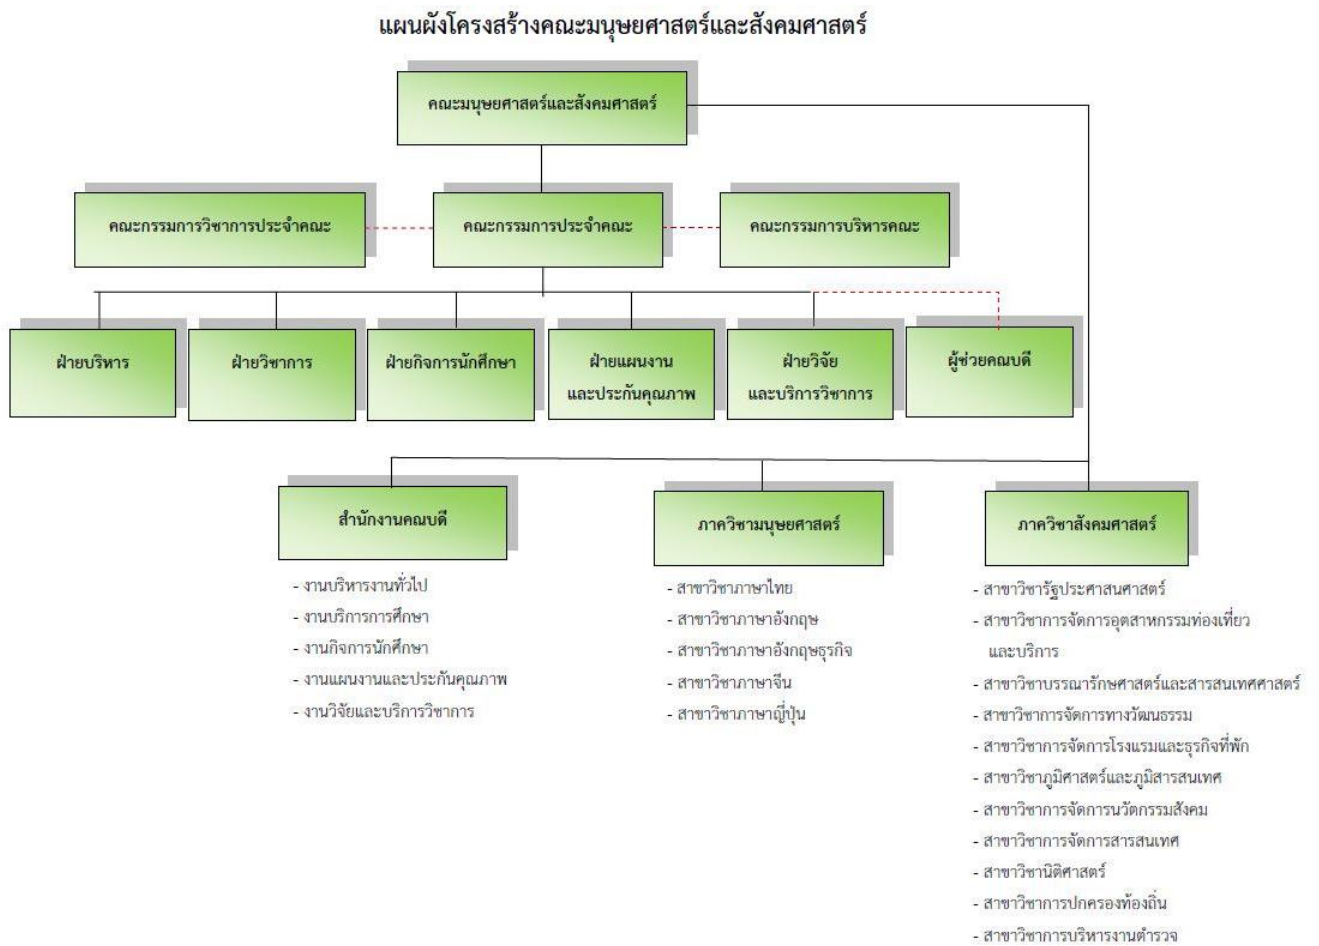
แผนผังโครงสร้างคณะมนุษยศาสตร์และสังคมศาสตร์

คณะมนุษยศาสตร์และสังคมศาสตร์

คณะกรรมการวิชาการประจำคณะ

คณะกรรมการประจำคณะ

คณะกรรมการบริหารคณะ

ฝ่ายบริหาร

ฝ่ายวิชาการ

ฝ่ายกิจการนักศึกษา

ฝ่ายแผนงาน และประกันคุณภาพ

ฝ่ายวิจัย และบริการวิชาการ

ผู้ช่วยคณบดี

สำนักงานคณบดี

- งานบริหารงานทั่วไป
- งานบริการการศึกษา
- งานกิจการนักศึกษา
- งานแผนงานและประกันคุณภาพ
- งานวิจัยและบริการวิชาการ

ภาควิชามนุษยศาสตร์

- สาขาวิชาภาษาไทย
- สาขาวิชาภาษาอังกฤษ
- สาขาวิชาภาษาอังกฤษธุรกิจ
- สาขาวิชาภาษาจีน
- สาขาวิชาภาษาญี่ปุ่น

ภาควิชาสังคมศาสตร์

- สาขาวิชารัฐประศาสนศาสตร์
- สาขาวิชาการจัดการอุตสาหกรรมท่องเที่ยว และบริการ
- สาขาวิชาบรรณารักษศาสตร์และสารสนเทศศาสตร์
- สาขาวิชาการจัดการทางวัฒนธรรม
- สาขาวิชาการจัดการโรงแรมและธุรกิจที่พัก
- สาขาวิชาภูมิศาสตร์และภูมิสารสนเทศ
- สาขาวิชาการจัดการนวัตกรรมสังคม
- สาขาวิชาการจัดการสารสนเทศ
- สาขาวิชานิติศาสตร์
- สาขาวิชาการปกครองท้องถิ่น
- สาขาวิชาการบริหารงานตำรวจ